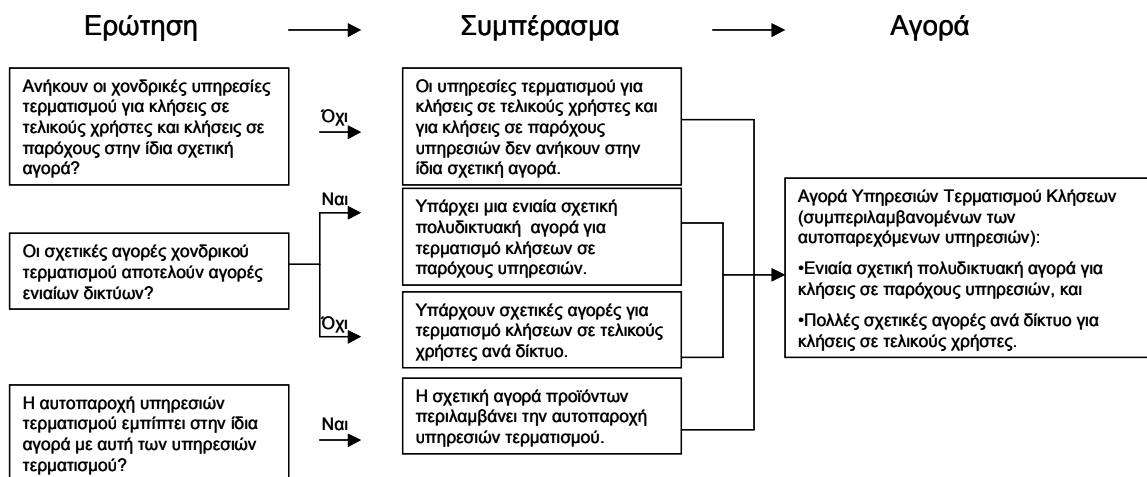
Ερώτηση

Συμπέρασμα

Αγορά

Ανήκουν οι χονδρικές υπηρεσίες τερματισμού για κλήσεις σε τελικούς χρήστες και κλήσεις σε παρόχους στην ίδια σχετική αγορά?

Όχι

Οι υπηρεσίες τερματισμού για κλήσεις σε τελικούς χρήστες και για κλήσεις σε παρόχους υπηρεσιών δεν ανήκουν στην ίδια σχετική αγορά.

Οι σχετικές αγορές χονδρικού τερματισμού αποτελούν αγορές ενιαίων δικτύων?

Ναι

Υπάρχει μια ενιαία σχετική πολυδικτυακή αγορά για τερματισμό κλήσεων σε παρόχους υπηρεσιών.

Όχι

Υπάρχουν σχετικές αγορές για τερματισμό κλήσεων σε τελικούς χρήστες ανά δίκτυο.

Η αυτοπαροχή υπηρεσιών τερματισμού εμπίπτει στην ίδια αγορά με αυτή των υπηρεσιών τερματισμού?

Ναι

Η σχετική αγορά προϊόντων περιλαμβάνει την αυτοπαροχή υπηρεσιών τερματισμού.

Αγορά Υπηρεσιών Τερματισμού Κλήσεων (συμπεριλαμβανομένων των αυτοπαρεχόμενων υπηρεσιών):

•Ενιαία σχετική πολυδικτυακή αγορά για κλήσεις σε παρόχους υπηρεσιών, και

•Πολλές σχετικές αγορές ανά δίκτυο για κλήσεις σε τελικούς χρήστες.